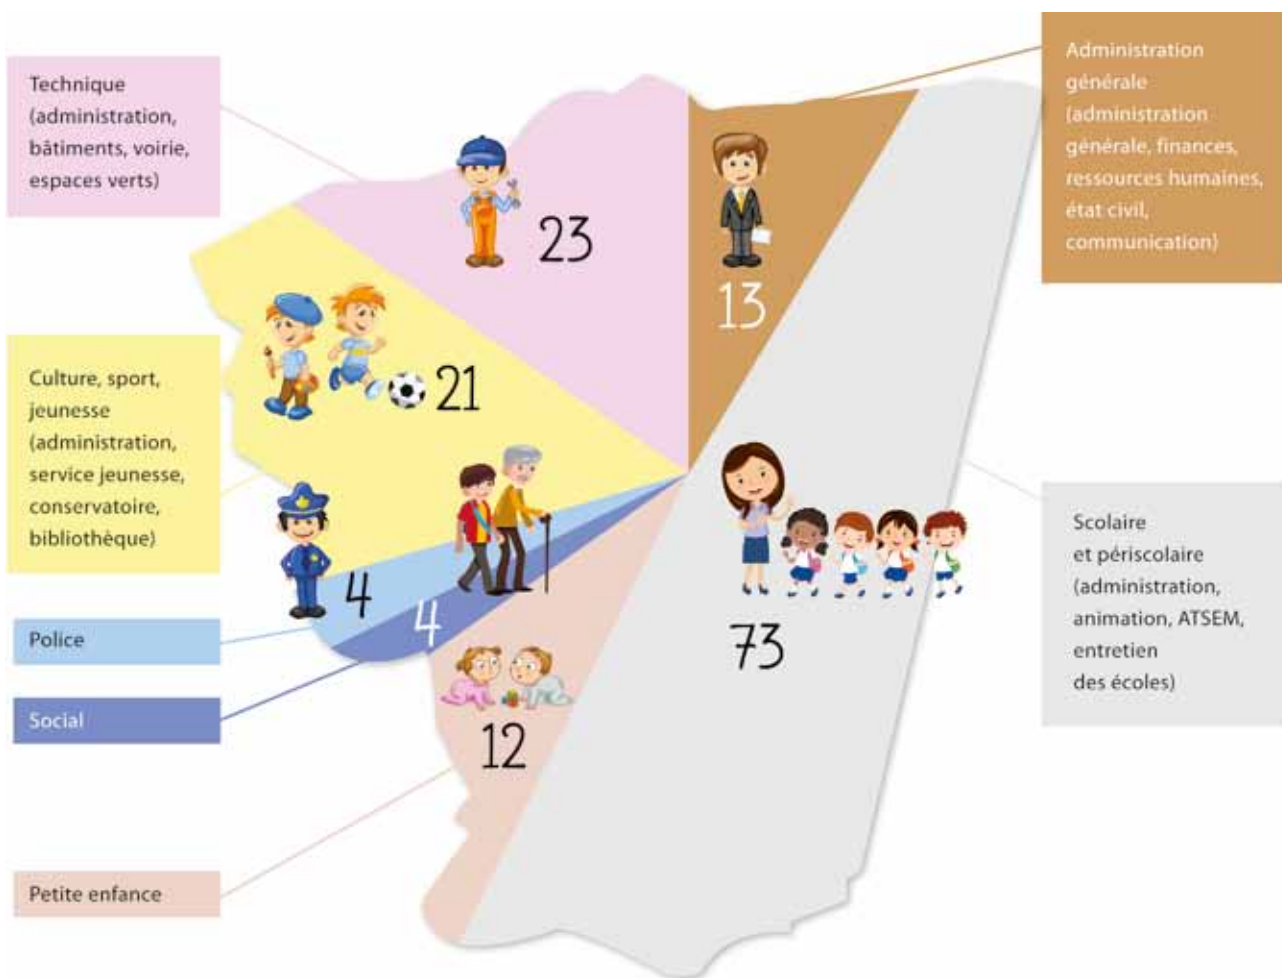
Technique (administration, bâtiments, voirie, espaces verts)

23

Administration générale (administration générale, finances, ressources humaines, état civil, communication)

13

21

Culture, sport, jeunesse (administration, service jeunesse, conservatoire, bibliothèque)

4

4

73

Scolaire et périscolaire (administration, animation, ATSEM, entretien des écoles)

Police

Social

12

Petite enfance